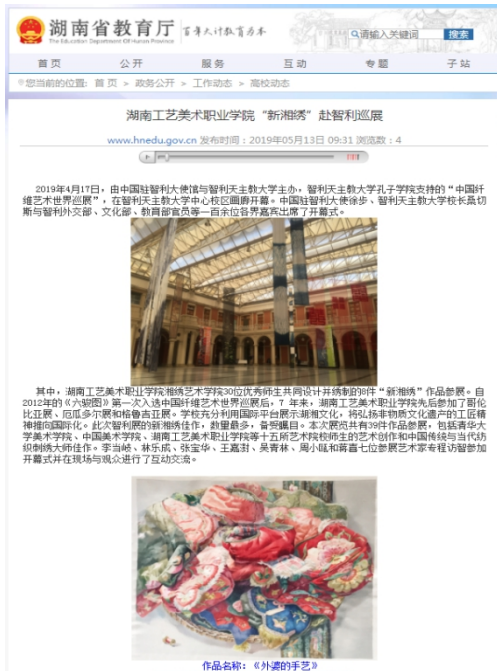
湖南省教育厅
The Education Department Of Hunan Province
百年大计教育为本
请输入关键词
搜索

首页　公开　服务　互动　专题　子站

您当前的位置：首页 > 政务公开 > 工作动态 > 高校动态

湖南工艺美术职业学院"新湘绣"赴智利巡展

www.hnedu.gov.cn 发布时间：2019年05月13日 09:31 浏览数：4

2019年4月17日，由中国驻智利大使馆与智利天主教大学主办，智利天主教大学孔子学院支持的"中国纤维艺术世界巡展"，在智利天主教大学中心校区画廊开幕。中国驻智利大使徐步、智利天主教大学校长桑切斯与智利外交部、文化部、教育部官员等一百余位各界嘉宾出席了开幕式。

其中，湖南工艺美术职业学院湘绣艺术学院30位优秀师生共同设计并绣制的9件"新湘绣"作品参展。自2012年的《六蝦图》第一次入选中国纤维艺术世界巡展后，7年来，湖南工艺美术职业学院先后参加了哥伦比亚展、厄瓜多尔展和格鲁吉亚展。学校充分利用国际平台展示湖湘文化，将弘扬非物质文化遗产的工匠精神推向国际化。此次智利展的新湘绣佳作，数量最多，备受瞩目。本次展览共有39件作品参展，包括清华大学美术学院、中国美术学院、湖南工艺美术职业学院等十五所艺术院校师生的艺术创作和中国传统与当代纺织刺绣大师佳作。李当岐、林乐成、张宝华、王嘉谢、吴青林、周小瓯和蒋嘉七位参展艺术家专程访智参加开幕式并在现场与观众进行了互动交流。

作品名称：《外婆的手艺》